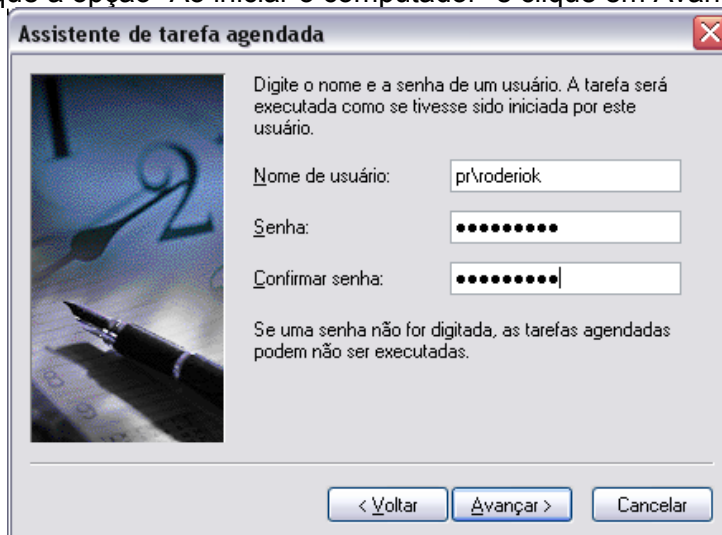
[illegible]que a opção "Ao iniciar o computador" e clique em Avan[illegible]

Assistente de tarefa agendada

Digite o nome e a senha de um usuário. A tarefa será executada como se tivesse sido iniciada por este usuário.

Nome de usuário: pr\roderiok

Senha: •••••••••

Confirmar senha: •••••••••

Se uma senha não for digitada, as tarefas agendadas podem não ser executadas.

< Voltar | Avançar > | Cancelar